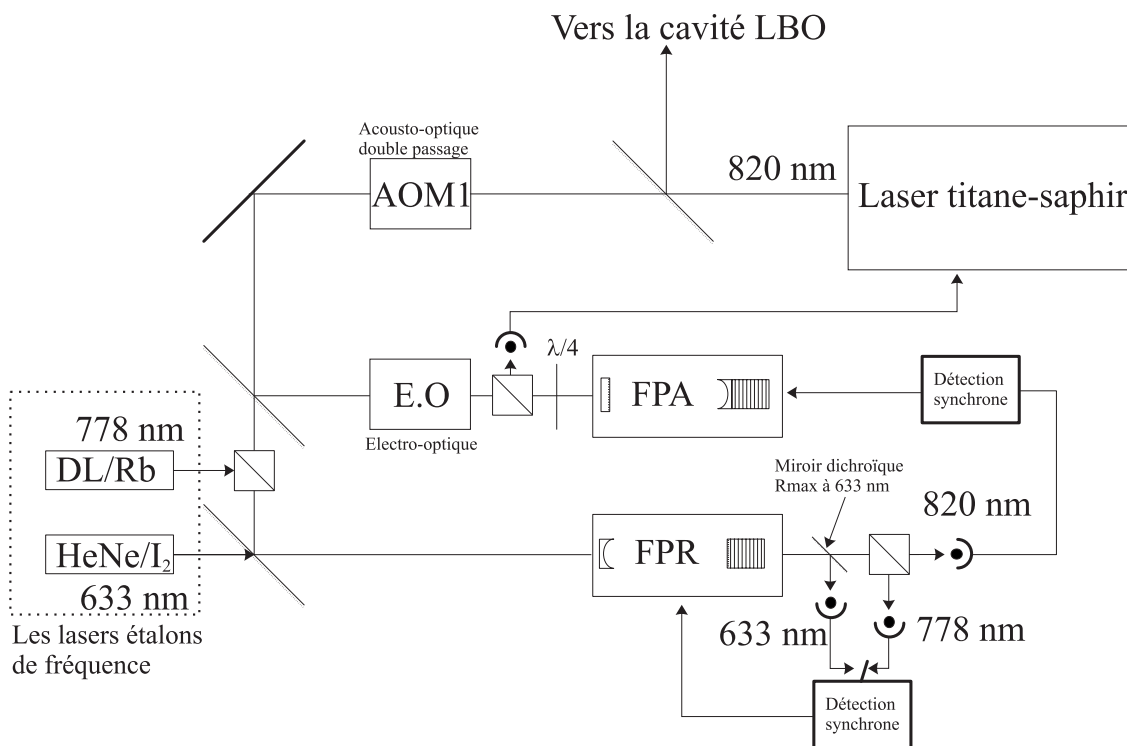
Vers la cavité LBO

Acousto-optique
double passage

AOM1

820 nm

Laser titane-saphir

$\lambda/4$

E.O

Electro-optique

FPA

Détection
synchrone

778 nm

DL/Rb

Miroir dichroïque
Rmax à 633 nm

820 nm

HeNe/I$_2$

633 nm

FPR

Les lasers étalons
de fréquence

633 nm

778 nm

Détection
synchrone